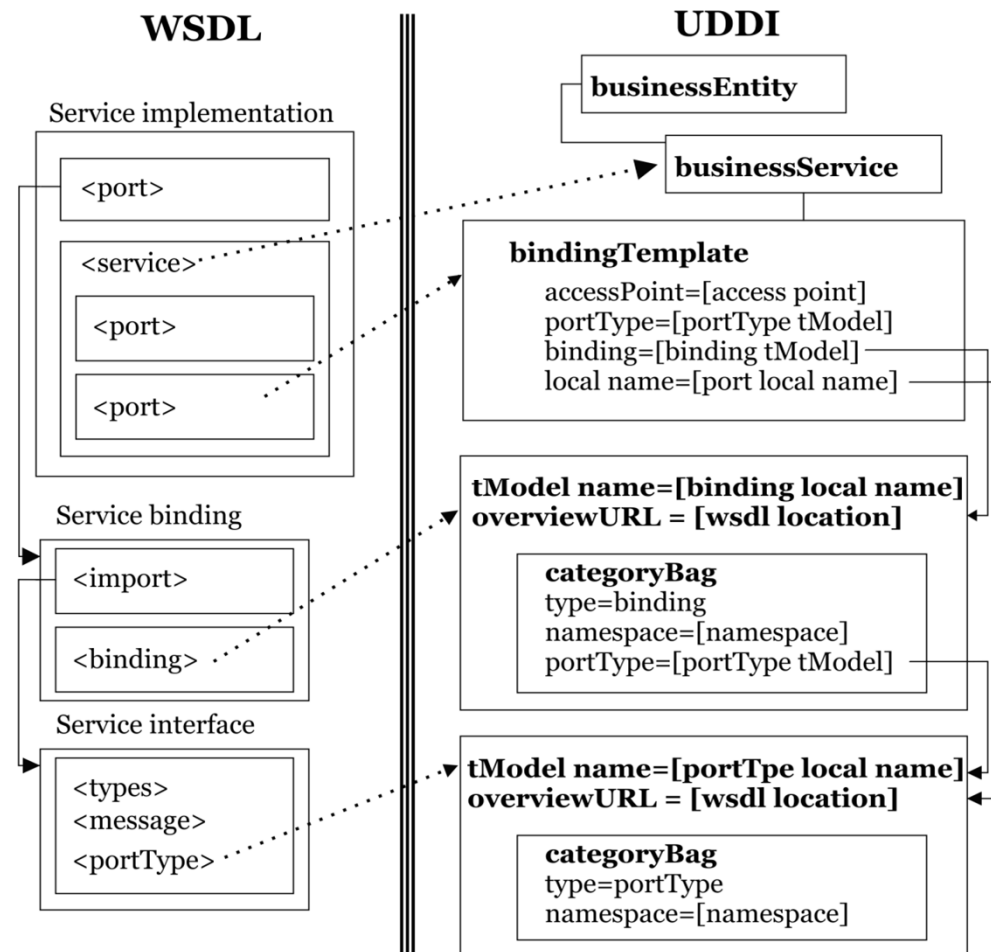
WSDL

Service implementation

<port>

<service>

<port>

<port>

Service binding

<import>

<binding>

Service interface

<types>
<message>
<portType>

UDDI

businessEntity

businessService

bindingTemplate
accessPoint=[access point]
portType=[portType tModel]
binding=[binding tModel]
local name=[port local name]

tModel name=[binding local name]
overviewURL = [wsdl location]

categoryBag
type=binding
namespace=[namespace]
portType=[portType tModel]

tModel name=[portTpe local name]
overviewURL = [wsdl location]

categoryBag
type=portType
namespace=[namespace]